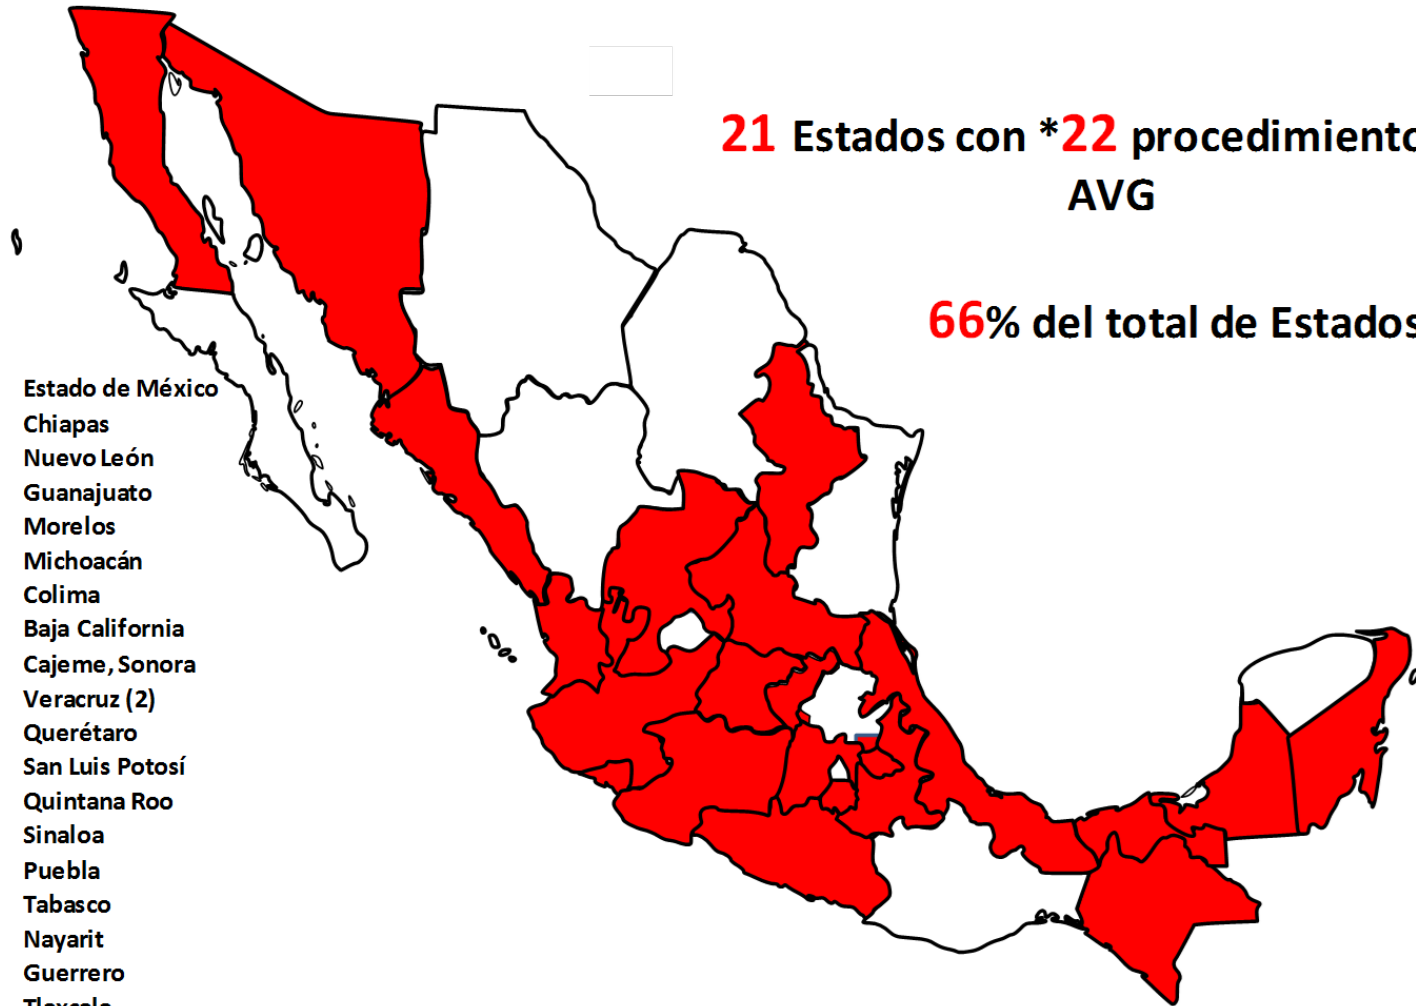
21 Estados con *22 procedimient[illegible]
AVG

66% del total de Estado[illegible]

Estado de México
Chiapas
Nuevo León
Guanajuato
Morelos
Michoacán
Colima
Baja California
Cajeme, Sonora
Veracruz (2)
Querétaro
San Luis Potosí
Quintana Roo
Sinaloa
Puebla
Tabasco
Nayarit
Guerrero
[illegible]